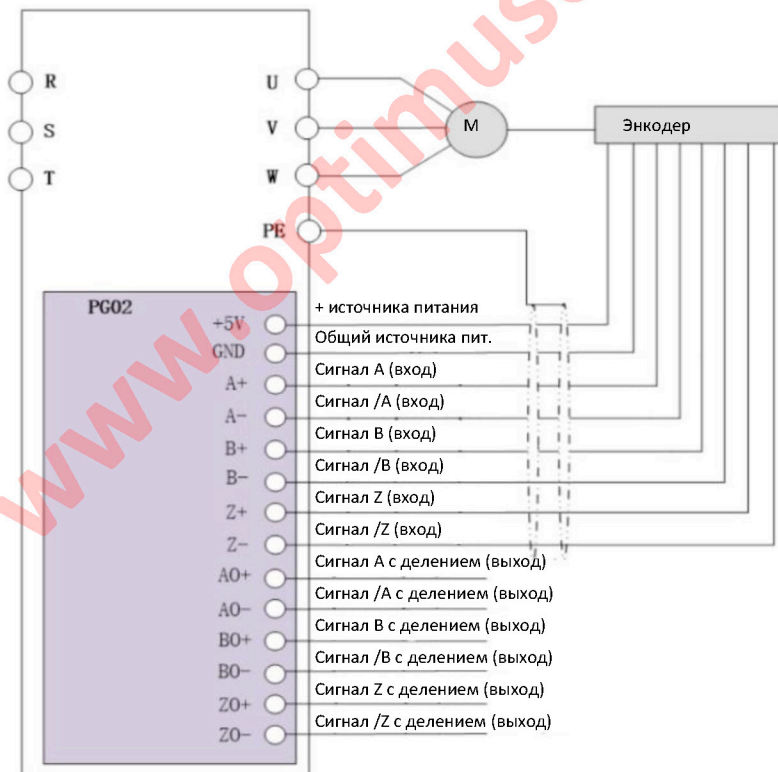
www.optimus

R
S
T

U
V
W
PE

M

Энкодер

PG02

+5V
GND
A+
A−
B+
B−
Z+
Z−
AO+
AO−
BO+
BO−
ZO+
ZO−

+ источника питания
Общий источника пит.
Сигнал А (вход)
Сигнал /А (вход)
Сигнал В (вход)
Сигнал /В (вход)
Сигнал Z (вход)
Сигнал /Z (вход)
Сигнал А с делением (выход)
Сигнал /А с делением (выход)
Сигнал В с делением (выход)
Сигнал /В с делением (выход)
Сигнал Z с делением (выход)
Сигнал /Z с делением (выход)